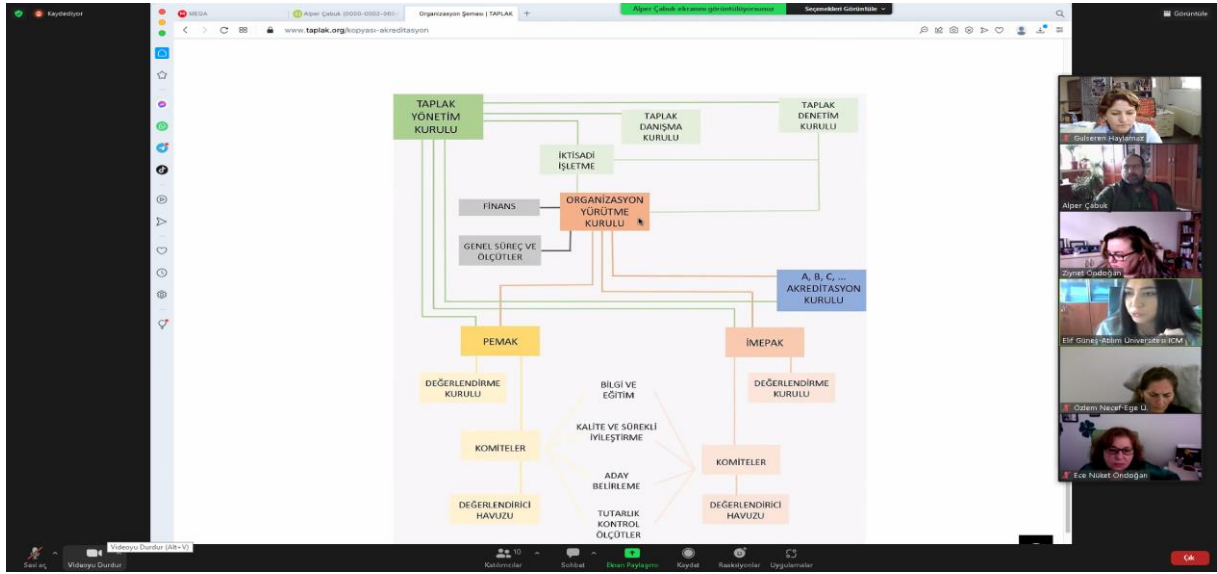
Kaydediyor

MEGA

Alper Çabuk (0000-0002-061-

Organizasyon Şeması | TAPLAK

Alper Çabuk ekranını görüntülüyorsunuz

Seçenekleri Görüntüle

Görüntüle

www.taplak.org/kopyası-akreditasyon

TAPLAK YÖNETİM KURULU

TAPLAK DANIŞMA KURULU

TAPLAK DENETİM KURULU

İKTİSADİ İŞLETME

FİNANS

ORGANİZASYON YÜRÜTME KURULU

GENEL SÜREÇ VE ÖLÇÜTLER

A, B, C, ... AKREDİTASYON KURULU

PEMAK

İMEPAK

DEĞERLENDİRME KURULU

BİLGİ VE EĞİTİM

DEĞERLENDİRME KURULU

KALİTE VE SÜREKLİ İYİLEŞTİRME

KOMİTELER

ADAY BELİRLEME

KOMİTELER

DEĞERLENDİRİCİ HAVUZU

TUTARLIK KONTROL ÖLÇÜTLER

DEĞERLENDİRİCİ HAVUZU

Gulseren Haylamaz

Alper Çabuk

Ziynet Ondoğan

Elif Güneş-Atılım Üniversitesi ICM

Özlem Necef-Ege U.

Ece Nüket Ondoğan

Sesi aç

Videoyu Durdur

Videoyu Durdur (Alt+V)

Katılımcılar 10

Sohbet

Ekran Paylaşımı

Kaydet

Reaksiyonlar

Uygulamalar

Çık